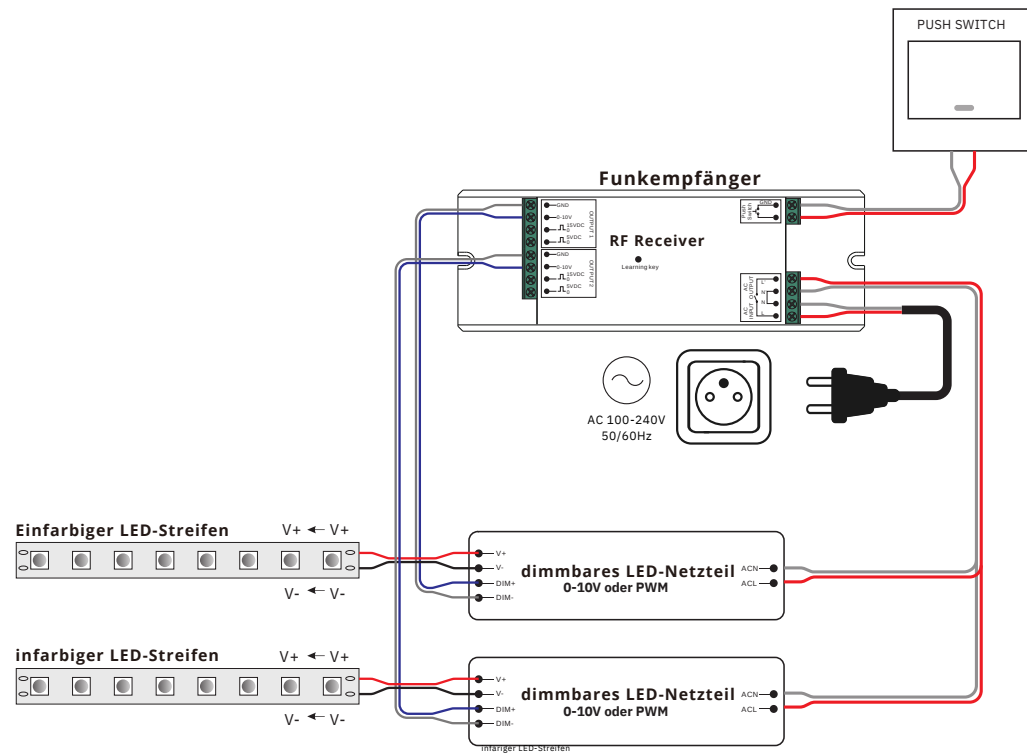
PUSH SWITCH

Funkempfänger

GND
0-10V
15VDC
5VDC
OUTPUT 1
GND
0-10V
15VDC
5VDC
OUTPUT 2

RF Receiver
Learning key

Push Switch
GND

AC OUTPUT
AC INPUT

AC 100-240V
50/60Hz

Einfarbiger LED-Streifen
V+ ← V+
V- ← V-

V+
V-
DIM+
DIM-
dimmbares LED-Netzteil
0-10V oder PWM
ACN
ACL

infarbiger LED-Streifen
V+ ← V+
V- ← V-

V+
V-
DIM+
DIM-
dimmbares LED-Netzteil
0-10V oder PWM
ACN
ACL

infariger LED-Streifen